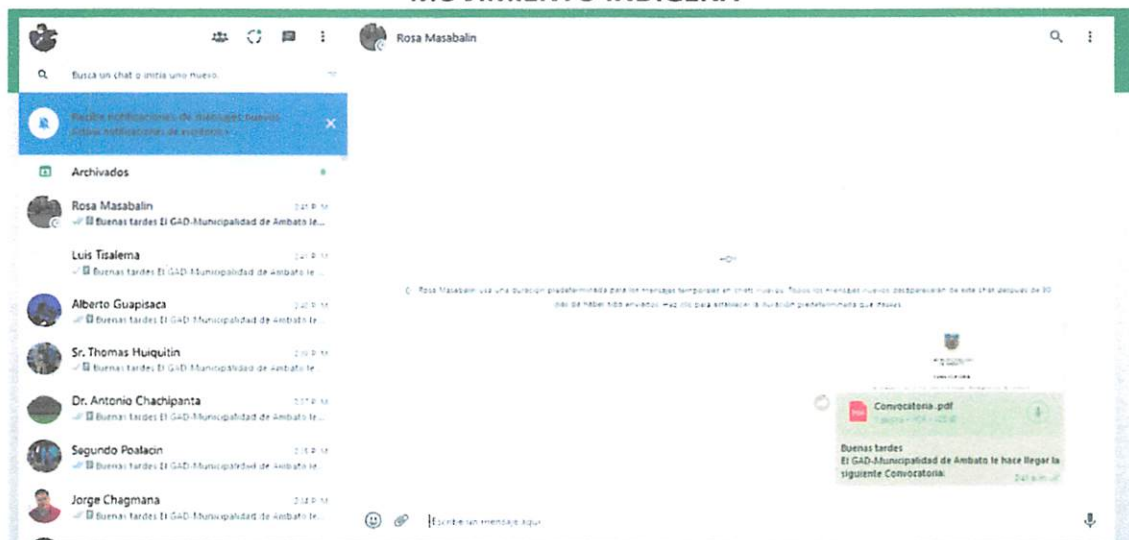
Rosa Masabalin

Busca un chat o inicia uno nuevo.

Recibe notificaciones de mensajes nuevos
Activa notificaciones de escritorio

Archivados

Rosa Masabalin 2:41 p. m.
Buenas tardes El GAD-Municipalidad de Ambato le...

Luis Tisalema 2:41 p. m.
Buenas tardes El GAD-Municipalidad de Ambato le...

Alberto Guapisaca 2:40 p. m.
Buenas tardes El GAD-Municipalidad de Ambato le...

Sr. Thomas Huiquitin 2:39 p. m.
Buenas tardes El GAD-Municipalidad de Ambato le...

Dr. Antonio Chachipanta 2:37 p. m.
Buenas tardes El GAD-Municipalidad de Ambato le...

Segundo Poalacin 2:35 p. m.
Buenas tardes El GAD-Municipalidad de Ambato le...

Jorge Chagmana 2:32 p. m.
Buenas tardes El GAD-Municipalidad de Ambato le...

Rosa Masabalin usa una duración predeterminada para los mensajes temporales en chats nuevos. Todos los mensajes nuevos desaparecerán de este chat después de 90 días de haber sido enviados. Haz clic para establecer la duración predeterminada que desees.

Convocatoria.pdf
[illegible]

Buenas tardes
El GAD-Municipalidad de Ambato le hace llegar la siguiente Convocatoria
2:41 p. m.

Escribe un mensaje aquí